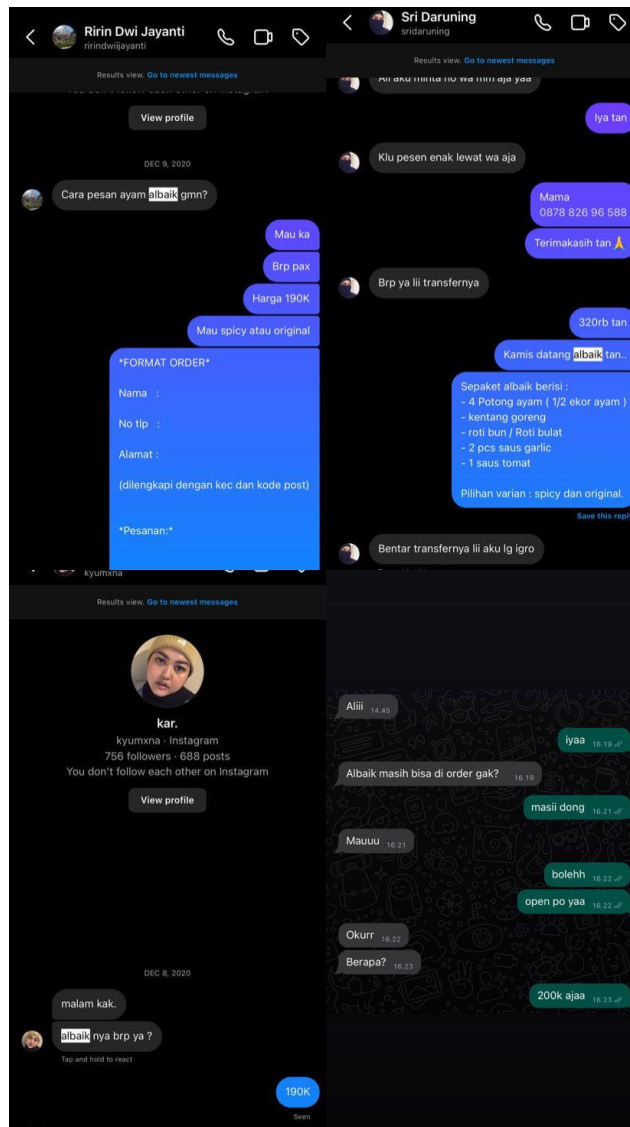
Ririn Dwi Jayanti
ririndwiijayanti

Results view. Go to newest messages

View profile

DEC 9, 2020

Cara pesan ayam albaik gmn?

Mau ka

Brp pax

Harga 190K

Mau spicy atau original

*FORMAT ORDER*

Nama :

No tlp :

Alamat :

(dilengkapi dengan kec dan kode post)

*Pesanan:*

Sri Daruning
sridaruning

Results view. Go to newest messages

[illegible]

Iya tan

Klu pesen enak lewat wa aja

Mama
0878 826 96 588

Terimakasih tan 🙏

Brp ya lii transfernya

320rb tan

Kamis datang albaik tan..

Sepaket albaik berisi :
- 4 Potong ayam ( 1/2 ekor ayam )
- kentang goreng
- roti bun / Roti bulat
- 2 pcs saus garlic
- 1 saus tomat

Pilihan varian : spicy dan original.

Save this repl

Bentar transfernya lii aku lg igro

kyumxna

Results view. Go to newest messages

kar.
kyumxna · Instagram
756 followers · 688 posts
You don't follow each other on Instagram

View profile

DEC 8, 2020

malam kak.

albaik nya brp ya ?

Tap and hold to react

190K

Seen

Aliii 14.45

iyaa 16.19

Albaik masih bisa di order gak? 16.19

masii dong 16.21

Mauuu 16.21

bolehh 16.22

open po yaa 16.22

Okurr 16.22

Berapa? 16.23

200k ajaa 16.23